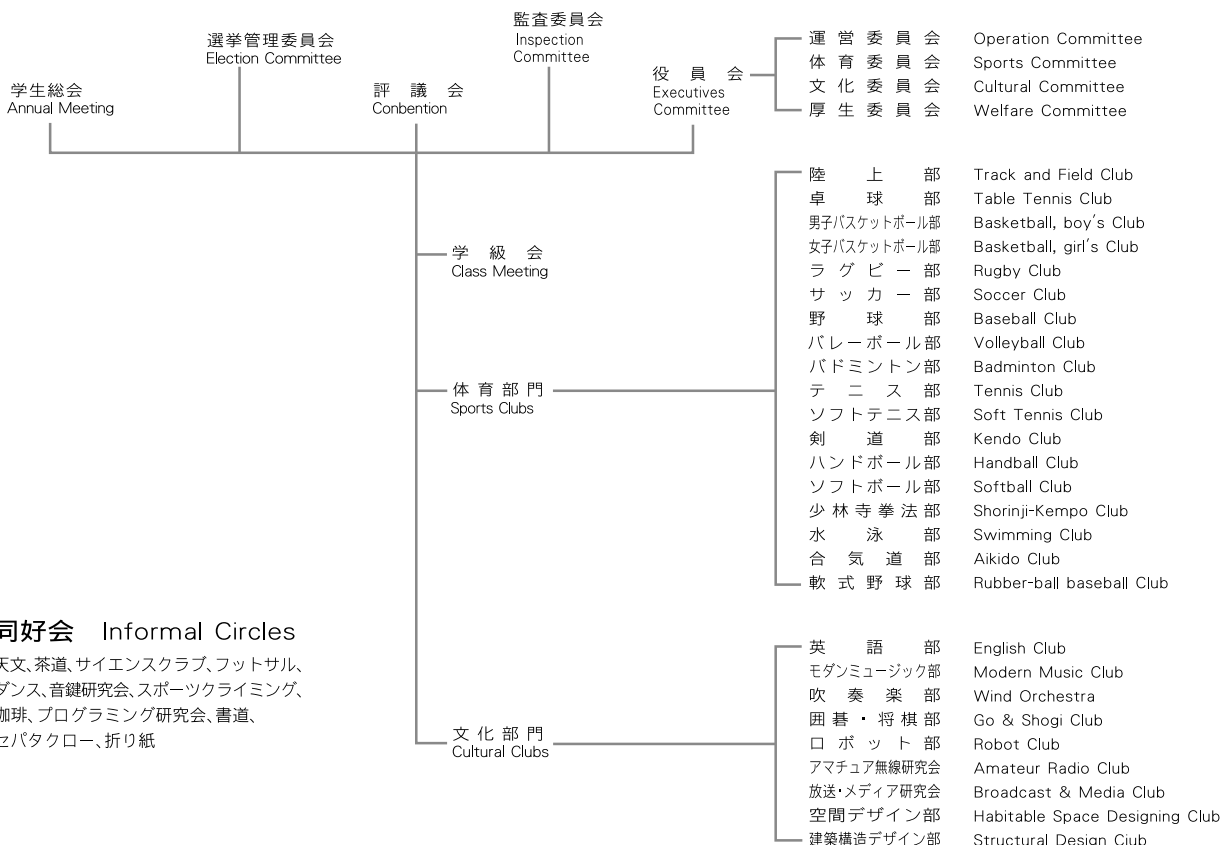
学生総会
Annual Meeting

選挙管理委員会
Election Committee

評議会
Conbention

監査委員会
Inspection Committee

役員会
Executives Committee

運営委員会 Operation Committee
体育委員会 Sports Committee
文化委員会 Cultural Committee
厚生委員会 Welfare Committee

学級会
Class Meeting

体育部門
Sports Clubs

陸上部 Track and Field Club
卓球部 Table Tennis Club
男子バスケットボール部 Basketball, boy's Club
女子バスケットボール部 Basketball, girl's Club
ラグビー部 Rugby Club
サッカー部 Soccer Club
野球部 Baseball Club
バレーボール部 Volleyball Club
バドミントン部 Badminton Club
テニス部 Tennis Club
ソフトテニス部 Soft Tennis Club
剣道部 Kendo Club
ハンドボール部 Handball Club
ソフトボール部 Softball Club
少林寺拳法部 Shorinji-Kempo Club
水泳部 Swimming Club
合気道部 Aikido Club
軟式野球部 Rubber-ball baseball Club

同好会 Informal Circles
天文、茶道、サイエンスクラブ、フットサル、ダンス、音鍵研究会、スポーツクライミング、珈琲、プログラミング研究会、書道、セパタクロー、折り紙

文化部門
Cultural Clubs

英語部 English Club
モダンミュージック部 Modern Music Club
吹奏楽部 Wind Orchestra
囲碁・将棋部 Go & Shogi Club
ロボット部 Robot Club
アマチュア無線研究会 Amateur Radio Club
放送・メディア研究会 Broadcast & Media Club
空間デザイン部 Habitable Space Designing Club
建築構造デザイン部 Structural Design Ciub